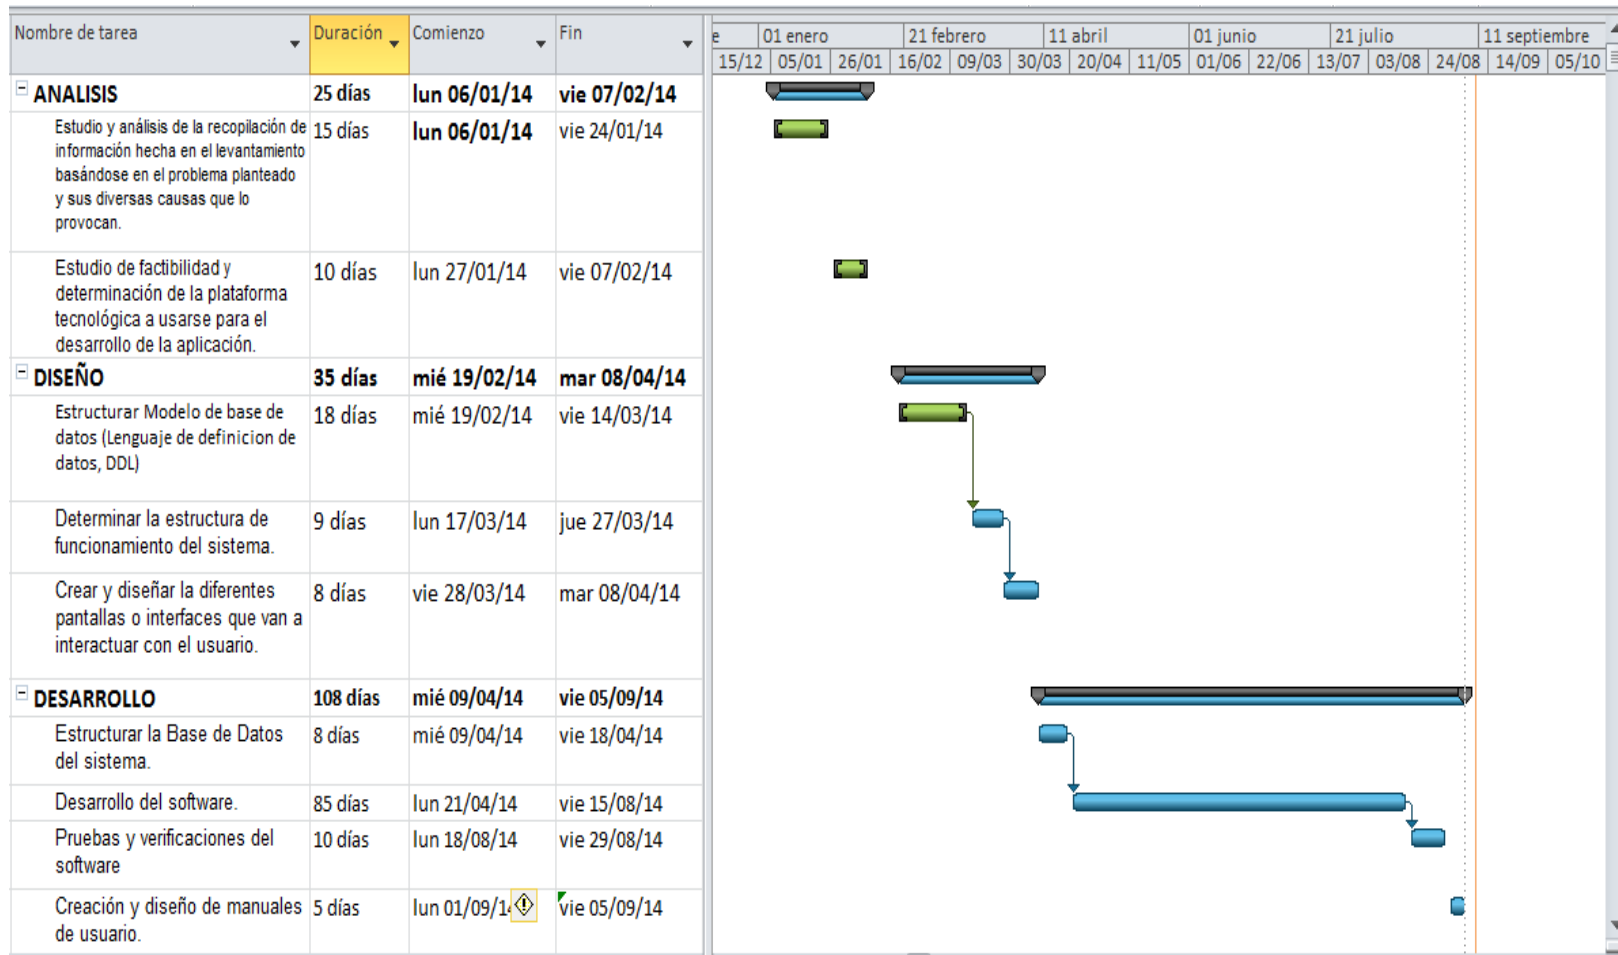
| Nombre de tarea | Duración | Comienzo | Fin |
|---|---|---|---|
| ANALISIS | 25 días | lun 06/01/14 | vie 07/02/14 |
| Estudio y análisis de la recopilación de información hecha en el levantamiento basándose en el problema planteado y sus diversas causas que lo provocan. | 15 días | lun 06/01/14 | vie 24/01/14 |
| Estudio de factibilidad y determinación de la plataforma tecnológica a usarse para el desarrollo de la aplicación. | 10 días | lun 27/01/14 | vie 07/02/14 |
| DISEÑO | 35 días | mié 19/02/14 | mar 08/04/14 |
| Estructurar Modelo de base de datos (Lenguaje de definicion de datos, DDL) | 18 días | mié 19/02/14 | vie 14/03/14 |
| Determinar la estructura de funcionamiento del sistema. | 9 días | lun 17/03/14 | jue 27/03/14 |
| Crear y diseñar la diferentes pantallas o interfaces que van a interactuar con el usuario. | 8 días | vie 28/03/14 | mar 08/04/14 |
| DESARROLLO | 108 días | mié 09/04/14 | vie 05/09/14 |
| Estructurar la Base de Datos del sistema. | 8 días | mié 09/04/14 | vie 18/04/14 |
| Desarrollo del software. | 85 días | lun 21/04/14 | vie 15/08/14 |
| Pruebas y verificaciones del software | 10 días | lun 18/08/14 | vie 29/08/14 |
| Creación y diseño de manuales de usuario. | 5 días | lun 01/09/14 | vie 05/09/14 |

e | 01 enero | 21 febrero | 11 abril | 01 junio | 21 julio | 11 septiembre
15/12 | 05/01 | 26/01 | 16/02 | 09/03 | 30/03 | 20/04 | 11/05 | 01/06 | 22/06 | 13/07 | 03/08 | 24/08 | 14/09 | 05/10